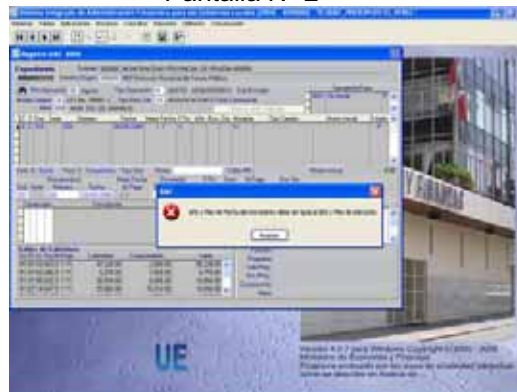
Pantalla N° 2

Sistema Integrado de Administración Financiera para los Gobiernos Locales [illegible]

Registro SIAF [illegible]

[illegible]

Aceptar

UE

Versión 4.0.7 para Windows Copyright ©2000 - 2006
Ministerio de Economía y Finanzas
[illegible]